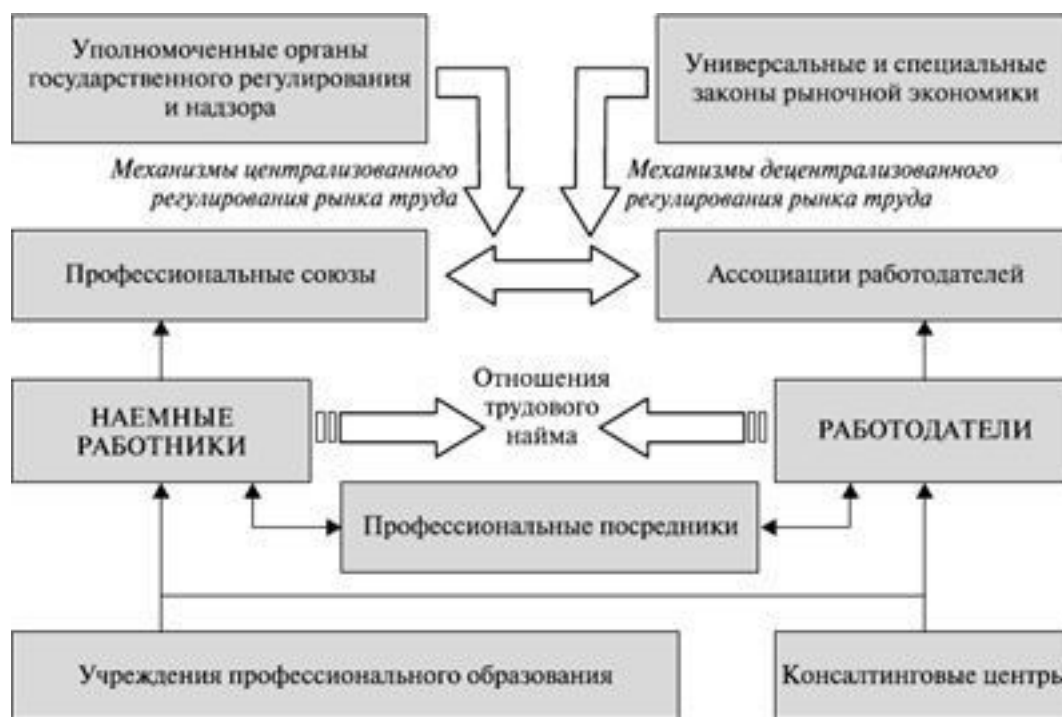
Уполномоченные органы государственного регулирования и надзора

Универсальные и специальные законы рыночной экономики

*Механизмы централизованного регулирования рынка труда*

*Механизмы децентрализованного регулирования рынка труда*

Профессиональные союзы

Ассоциации работодателей

НАЕМНЫЕ РАБОТНИКИ

Отношения трудового найма

РАБОТОДАТЕЛИ

Профессиональные посредники

Учреждения профессионального образования

Консалтинговые центры